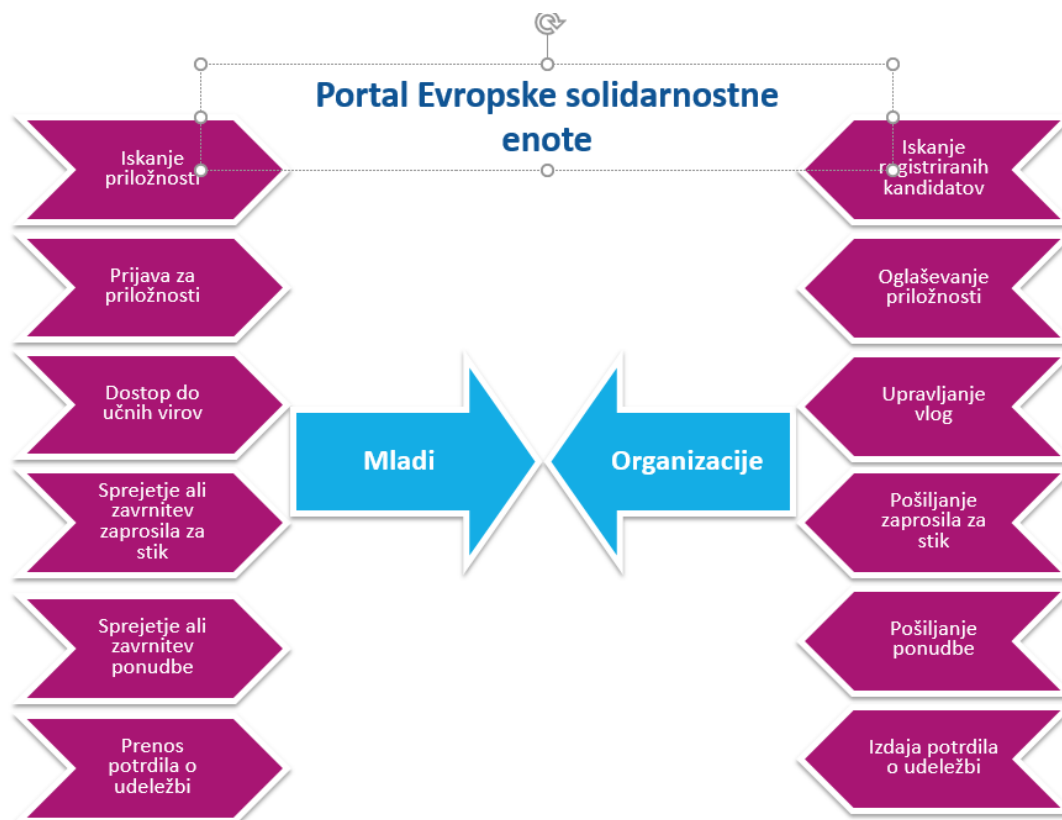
Portal Evropske solidarnostne enote

Iskanje priložnosti

Prijava za priložnosti

Dostop do učnih virov

Sprejetje ali zavrnitev zaprosila za stik

Sprejetje ali zavrnitev ponudbe

Prenos potrdila o udeležbi

Mladi

Organizacije

Iskanje registriranih kandidatov

Oglaševanje priložnosti

Upravljanje vlog

Pošiljanje zaprosila za stik

Pošiljanje ponudbe

Izdaja potrdila o udeležbi